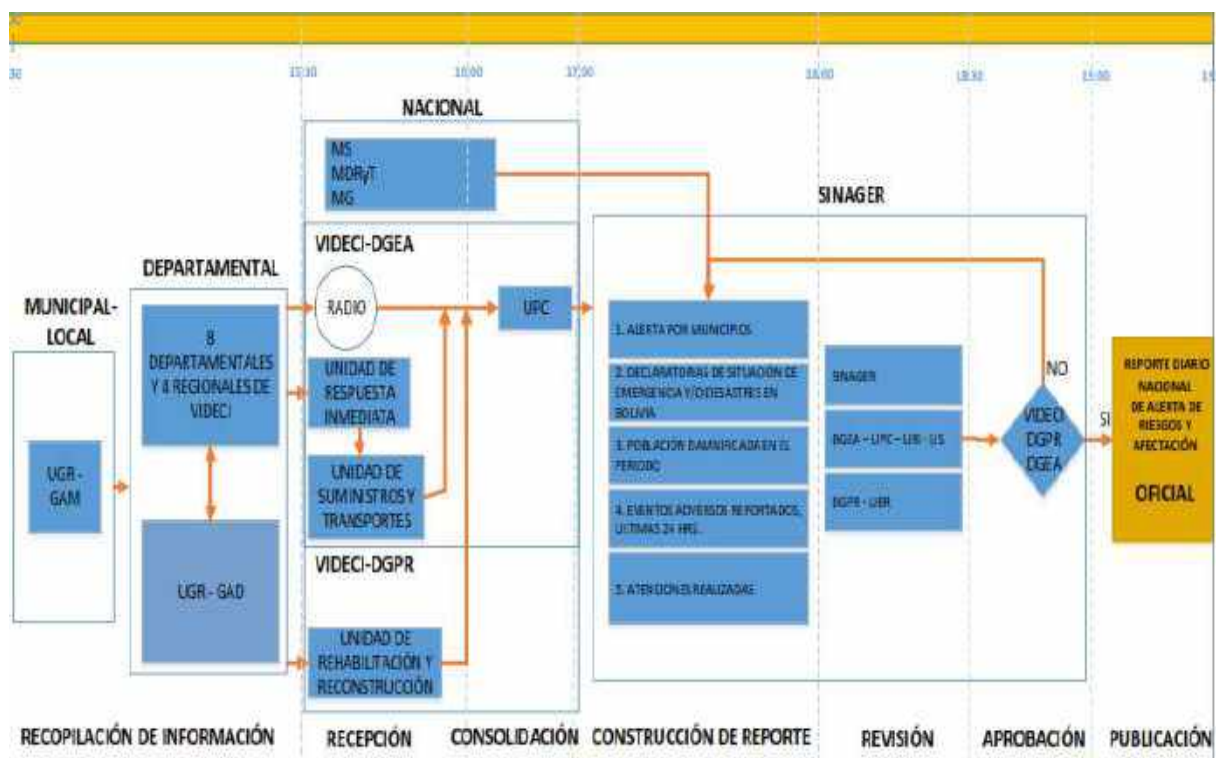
30 | 15:30 | 16:00 | 17:00 | 18:00 | 18:30 | 19:00 | 19

NACIONAL

MS
MDRyT
MG

SINAGER

VIDECI-DGEA

DEPARTAMENTAL

MUNICIPAL-LOCAL

RADIO

UPC

8 DEPARTAMENTALES Y 4 REGIONALES DE VIDECI

UNIDAD DE RESPUESTA INMEDIATA

UNIDAD DE SUMINISTROS Y TRANSPORTES

1. ALERTA POR MUNICIPIOS

2. DECLARATORIAS DE SITUACION DE EMERGENCIA Y/O DESASTRES EN BOLIVIA

3. POBLACION DAMNIFICADA EN EL PERIODO

4. EVENTOS ADVERSOS REPORTADOS, ULTIMAS 24 HRS.

5. ATENCIONES REALIZADAS

SINAGER

DGEA - UPC - UIR - US

DGPR - UER

NO

VIDECI DGPR DGEA

SI

REPORTE DIARIO NACIONAL DE ALERTA DE RIESGOS Y AFECTACIÓN

OFICIAL

UGR - GAM

UGR - GAD

VIDECI-DGPR

UNIDAD DE REHABILITACIÓN Y RECONSTRUCCIÓN

RECOPILACIÓN DE INFORMACIÓN | RECEPCIÓN | CONSOLIDACIÓN | CONSTRUCCIÓN DE REPORTE | REVISIÓN | APROBACIÓN | PUBLICACIÓN